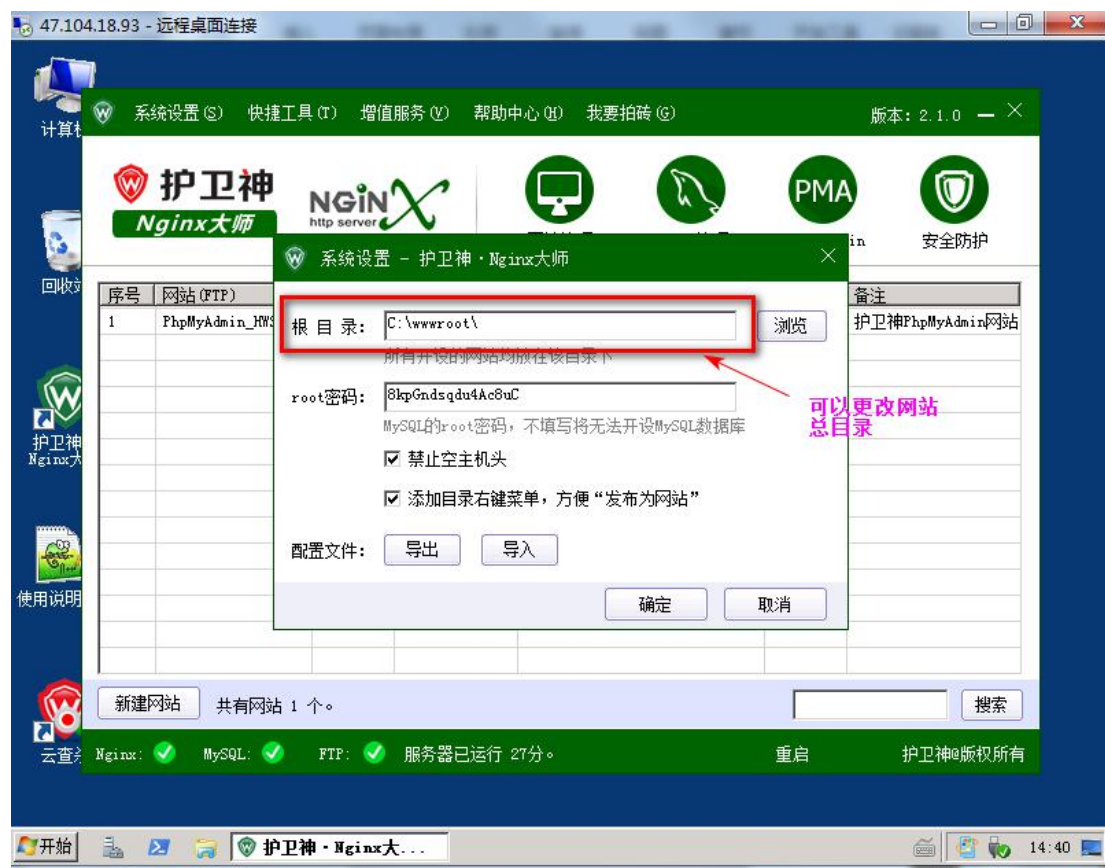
47.104.18.93 - 远程桌面连接

计算机

回收站

护卫神 Nginx大

使用说明

云查杀

系统设置(S) 快捷工具(T) 增值服务(V) 帮助中心(H) 我要拍砖(G) 版本: 2.1.0

护卫神
Nginx大师

NGINX http server

PMA

in

安全防护

| 序号 | 网站(FTP) | 备注 |
|---|---|---|
| 1 | PhpMyAdmin_HWS | 护卫神PhpMyAdmin网站 |

系统设置 - 护卫神·Nginx大师

根 目 录: C:\wwwroot\ 浏览

所有开设的网站均放在该目录下

root密码: 8kpGndsqdu4Ac8uC

MySQL的root密码，不填写将无法开设MySQL数据库

☑ 禁止空主机头

☑ 添加目录右键菜单，方便“发布为网站”

配置文件: 导出 导入

确定 取消

可以更改网站总目录

新建网站 共有网站 1 个。 搜索

Nginx: MySQL: FTP: 服务器已运行 27分。 重启 护卫神@版权所有

开始 护卫神·Nginx大... 14:40